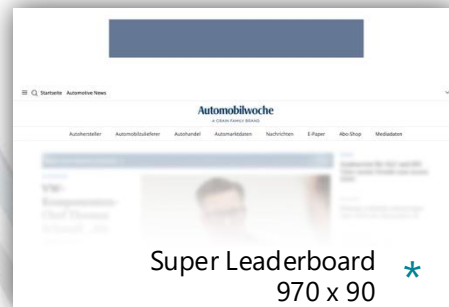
Startseite Automotive News

Automobilwoche
A CRAIN FAMILY BRAND

Autohersteller Automobilzulieferer Autohandel Automarktdaten Nachrichten E-Paper Abo-Shop Mediadaten

VW-
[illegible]
Chef Thomas
Schmall „Als

Super Leaderboard 970 x 90 *